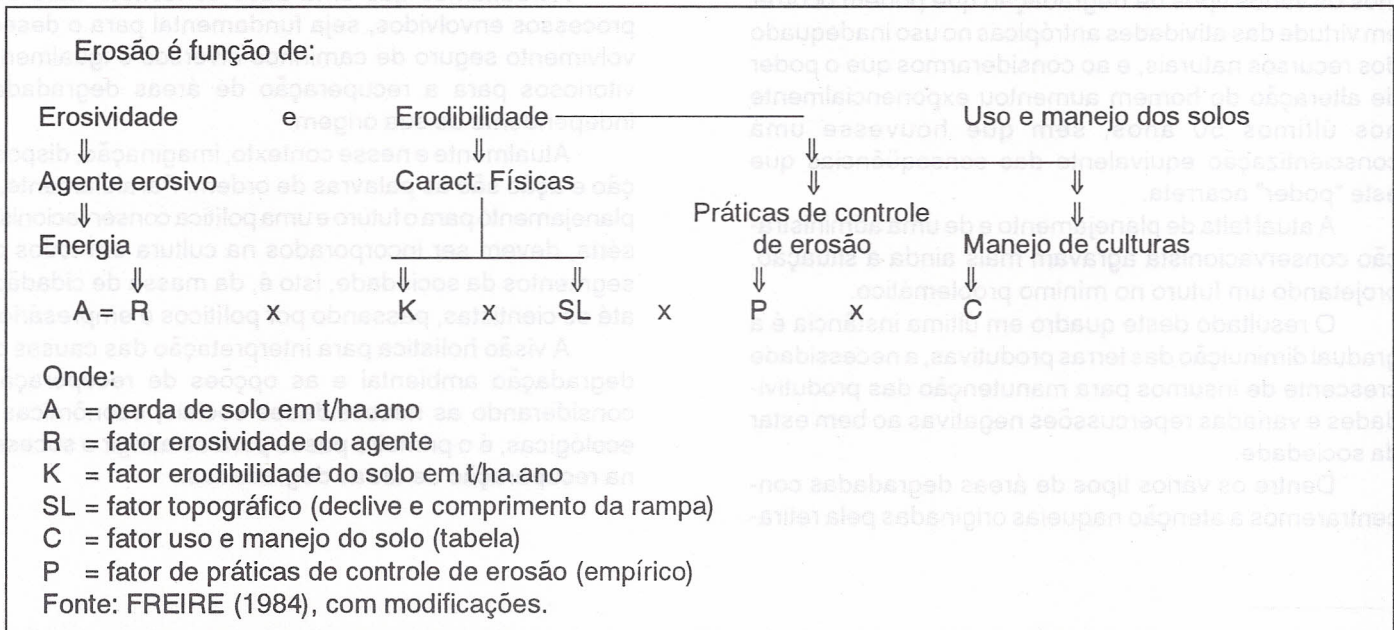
Erosão é função de:

Erosividade e Erodibilidade Uso e manejo dos solos
⇓ ⇓ ⇓ ⇓
Agente erosivo Caract. Físicas ⇓ ⇓
⇓ Práticas de controle ⇓
Energia de erosão Manejo de culturas
⇓ ⇓ ⇓ ⇓ ⇓
A = R x K x SL x P x C

Onde:
A = perda de solo em t/ha.ano
R = fator erosividade do agente
K = fator erodibilidade do solo em t/ha.ano
SL = fator topográfico (declive e comprimento da rampa)
C = fator uso e manejo do solo (tabela)
P = fator de práticas de controle de erosão (empírico)
Fonte: FREIRE (1984), com modificações.